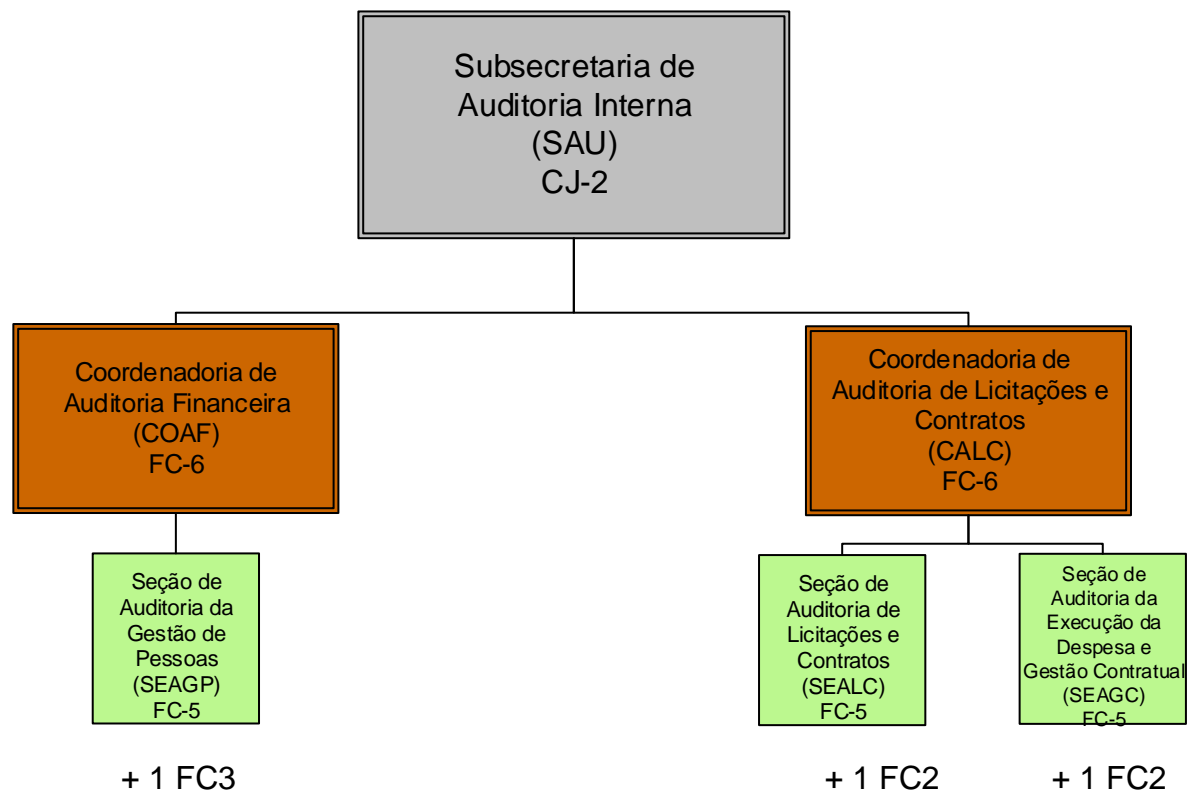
Subsecretaria de Auditoria Interna
(SAU)
CJ-2

Coordenadoria de Auditoria Financeira
(COAF)
FC-6

Coordenadoria de Auditoria de Licitações e Contratos
(CALC)
FC-6

Seção de Auditoria da Gestão de Pessoas
(SEAGP)
FC-5

Seção de Auditoria de Licitações e Contratos
(SEALC)
FC-5

Seção de Auditoria da Execução da Despesa e Gestão Contratual
(SEAGC)
FC-5

+ 1 FC3

+ 1 FC2

+ 1 FC2